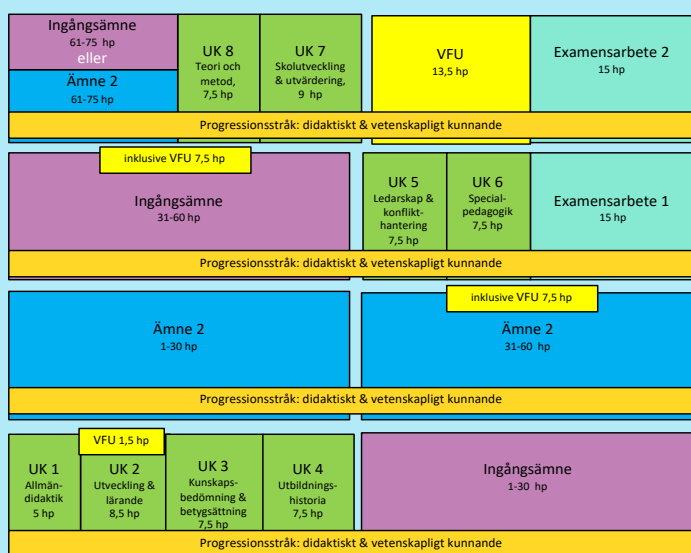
Ingångsämne
61-75 hp
eller
Ämne 2
61-75 hp

UK 8
Teori och metod,
7,5 hp

UK 7
Skolutveckling & utvärdering,
9 hp

VFU
13,5 hp

Examensarbete 2
15 hp

Progressionsstråk: didaktiskt & vetenskapligt kunnande

inklusive VFU 7,5 hp

Ingångsämne
31-60 hp

UK 5
Ledarskap & konflikthantering
7,5 hp

UK 6
Specialpedagogik
7,5 hp

Examensarbete 1
15 hp

Progressionsstråk: didaktiskt & vetenskapligt kunnande

inklusive VFU 7,5 hp

Ämne 2
1-30 hp

Ämne 2
31-60 hp

Progressionsstråk: didaktiskt & vetenskapligt kunnande

VFU 1,5 hp

UK 1
Allmändidaktik
5 hp

UK 2
Utveckling & lärande
8,5 hp

UK 3
Kunskapsbedömning & betygsättning
7,5 hp

UK 4
Utbildningshistoria
7,5 hp

Ingångsämne
1-30 hp

Progressionsstråk: didaktiskt & vetenskapligt kunnande